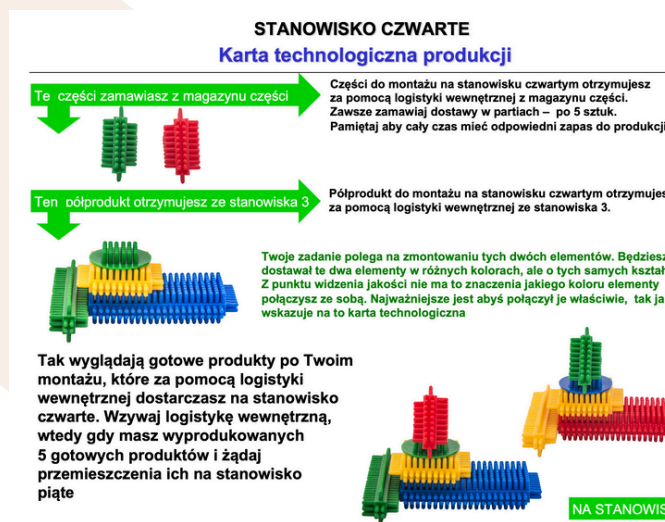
STANOWISKO CZWARTE

Karta technologiczna produkcji

Te części zamawiasz z magazynu części

Części do montażu na stanowisku czwartym otrzymujesz za pomocą logistyki wewnętrznej z magazynu części. Zawsze zamawiaj dostawy w partiach – po 5 sztuk. Pamiętaj aby cały czas mieć odpowiedni zapas do produkcji

Ten półprodukt otrzymujesz ze stanowiska 3

Półprodukt do montażu na stanowisku czwartym otrzymujes za pomocą logistyki wewnętrznej ze stanowiska 3.

Twoje zadanie polega na zmontowaniu tych dwóch elementów. Będziesz dostawał te dwa elementy w różnych kolorach, ale o tych samych kształ Z punktu widzenia jakości nie ma to znaczenia jakiego koloru elementy połączysz ze sobą. Najważniejsze jest abyś połączył je właściwie, tak ja wskazuje na to karta technologiczna

Tak wyglądają gotowe produkty po Twoim montażu, które za pomocą logistyki wewnętrznej dostarczasz na stanowisko czwarte. Wzywaj logistykę wewnętrzną, wtedy gdy masz wyprodukowanych 5 gotowych produktów i żądaj przemieszczenia ich na stanowisko piąte

NA STANOWIS